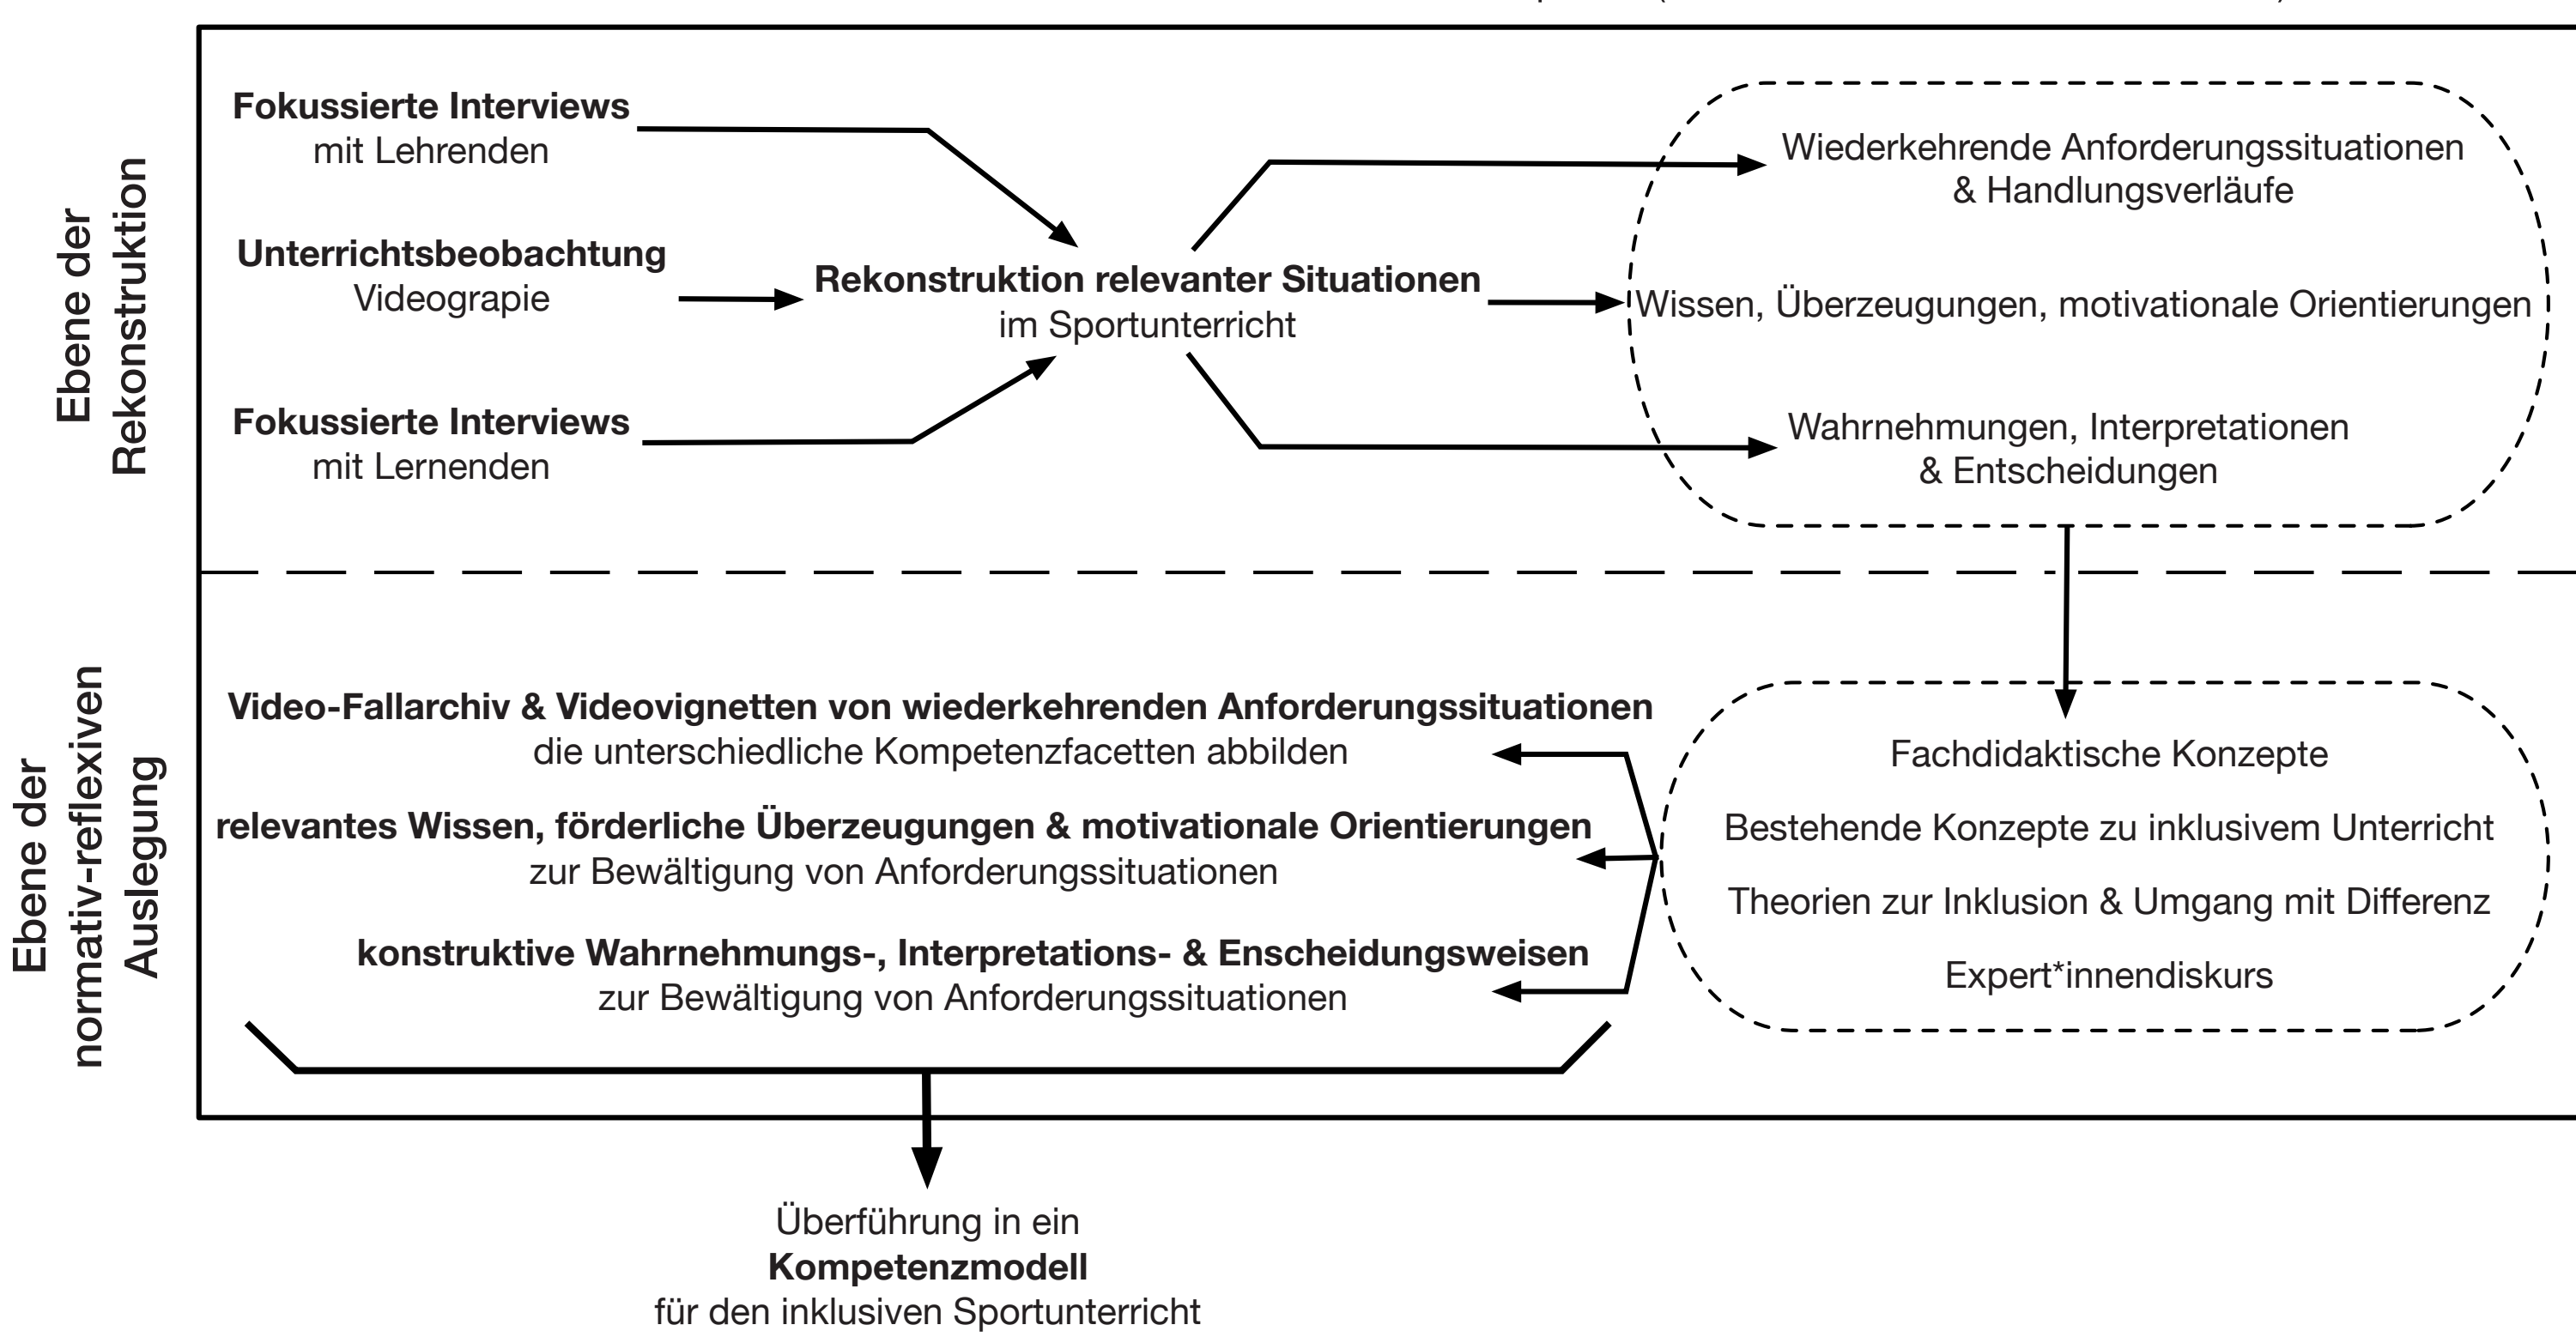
Ebene der Rekonstruktion

Fokussierte Interviews mit Lehrenden

Unterrichtsbeobachtung Videograpie

Fokussierte Interviews mit Lernenden

Rekonstruktion relevanter Situationen im Sportunterricht

Wiederkehrende Anforderungssituationen & Handlungsverläufe

Wissen, Überzeugungen, motivationale Orientierungen

Wahrnehmungen, Interpretationen & Entscheidungen

Ebene der normativ-reflexiven Auslegung

Video-Fallarchiv & Videovignetten von wiederkehrenden Anforderungssituationen die unterschiedliche Kompetenzfacetten abbilden

relevantes Wissen, förderliche Überzeugungen & motivationale Orientierungen zur Bewältigung von Anforderungssituationen

konstruktive Wahrnehmungs-, Interpretations- & Enscheidungsweisen zur Bewältigung von Anforderungssituationen

Fachdidaktische Konzepte

Bestehende Konzepte zu inklusivem Unterricht

Theorien zur Inklusion & Umgang mit Differenz

Expert*innendiskurs

Überführung in ein **Kompetenzmodell** für den inklusiven Sportunterricht